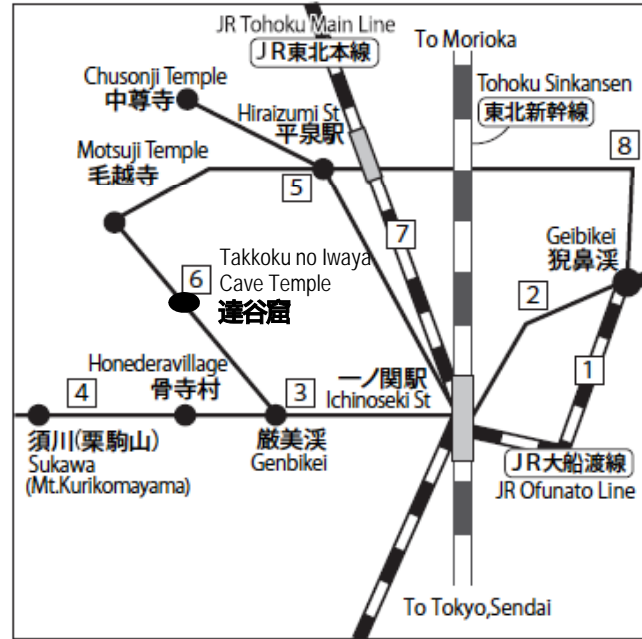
JR Tohoku Main Line
JR東北本線
To Morioka
Tohoku Sinkansen
東北新幹線
Chusonji Temple
中尊寺
Hiraizumi St
平泉駅
Motsuji Temple
毛越寺
5
8
7
Geibikei
猊鼻渓
Takkoku no Iwaya Cave Temple
6
達谷窟
2
1
Honederavillage
骨寺村
4
3
一ノ関駅
Ichinoseki St
須川(栗駒山)
Sukawa
(Mt.Kurikomayama)
厳美渓
Genbikei
JR大船渡線
JR Ofunato Line
To Tokyo,Sendai